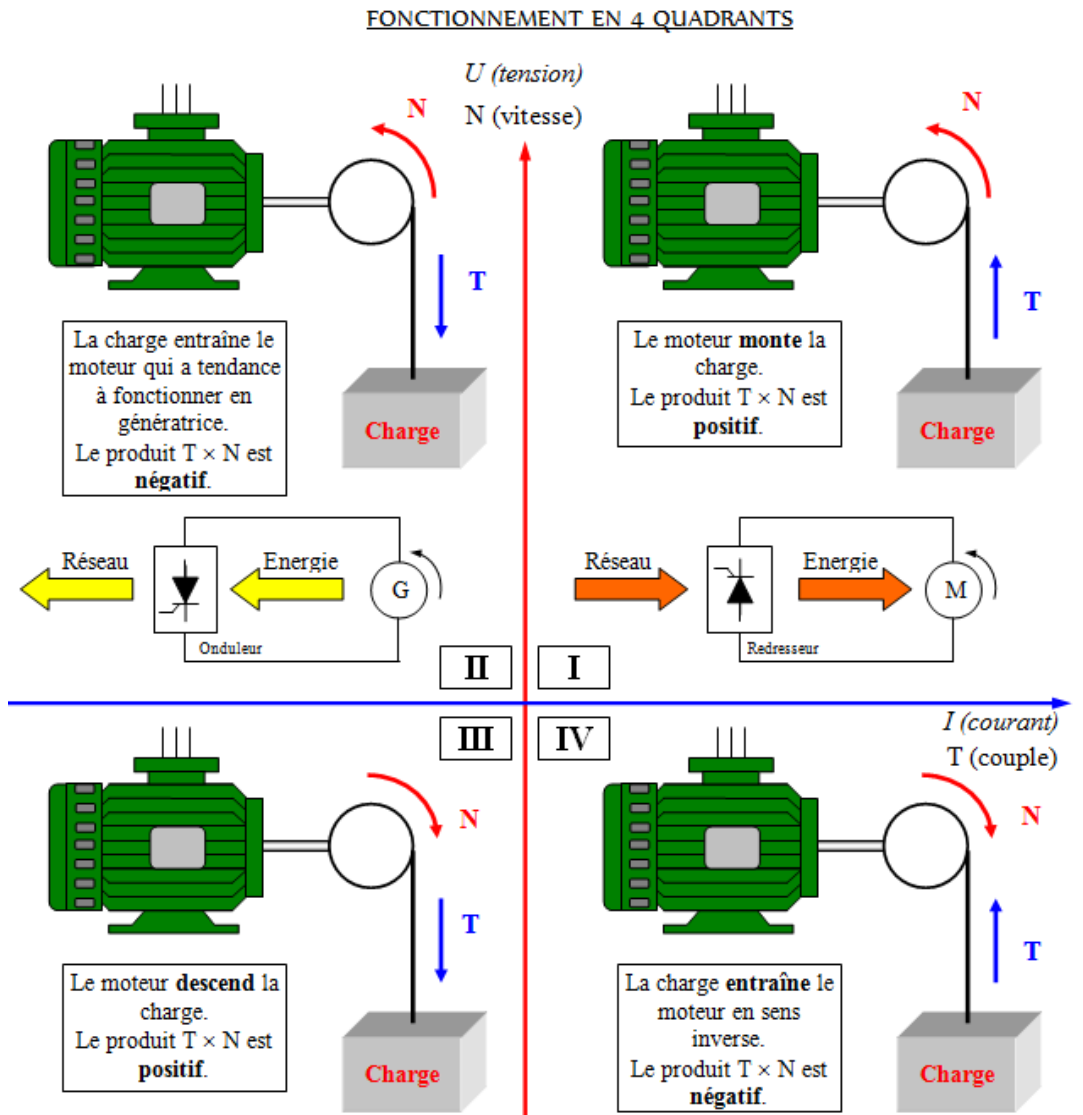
FONCTIONNEMENT EN 4 QUADRANTS

U (tension)
N (vitesse)

N

T

La charge entraîne le moteur qui a tendance à fonctionner en génératrice.
Le produit T × N est **négatif**.

Charge

N

T

Le moteur **monte** la charge.
Le produit T × N est **positif**.

Charge

Réseau

Energie

G

Onduleur

Réseau

Energie

M

Redresseur

II

I

III

IV

I (courant)
T (couple)

N

T

Le moteur **descend** la charge.
Le produit T × N est **positif**.

Charge

N

T

La charge **entraîne** le moteur en sens inverse.
Le produit T × N est **négatif**.

Charge